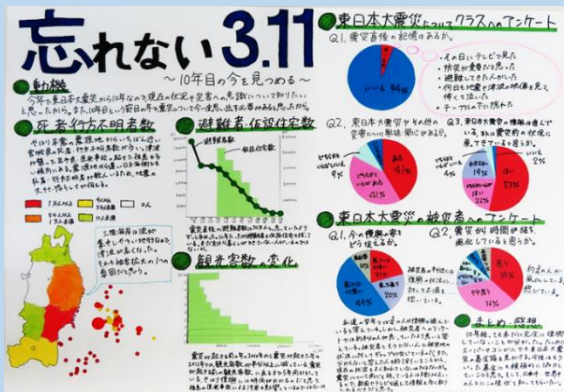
忘れない3.11

～10年目の今を見つめる～

動機

今年で東日本大震災から10年となる。現在の状況と災害への意識について知りたいと思ったから。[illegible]

死者・行方不明者数

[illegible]

避難者・仮設住宅数

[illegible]

観光客数の変化

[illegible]

東日本大震災についてクラスへのアンケート

Q1. 震災直後の記憶はあるか。

いいえ

その日にテレビで見た
緊急速報の音がなった
避難してきた人がいた
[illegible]
テーブルの下に隠れた

Q2. 東日本大震災で大事だと思うことは何か。

Q3. 東日本大震災の教訓は生かされていると思うか。

東日本大震災・被災者へのアンケート

Q1. 今の生活に満足していますか。

Q2. 震災時、時間が経ち、風化していると思うか。

まとめ

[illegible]